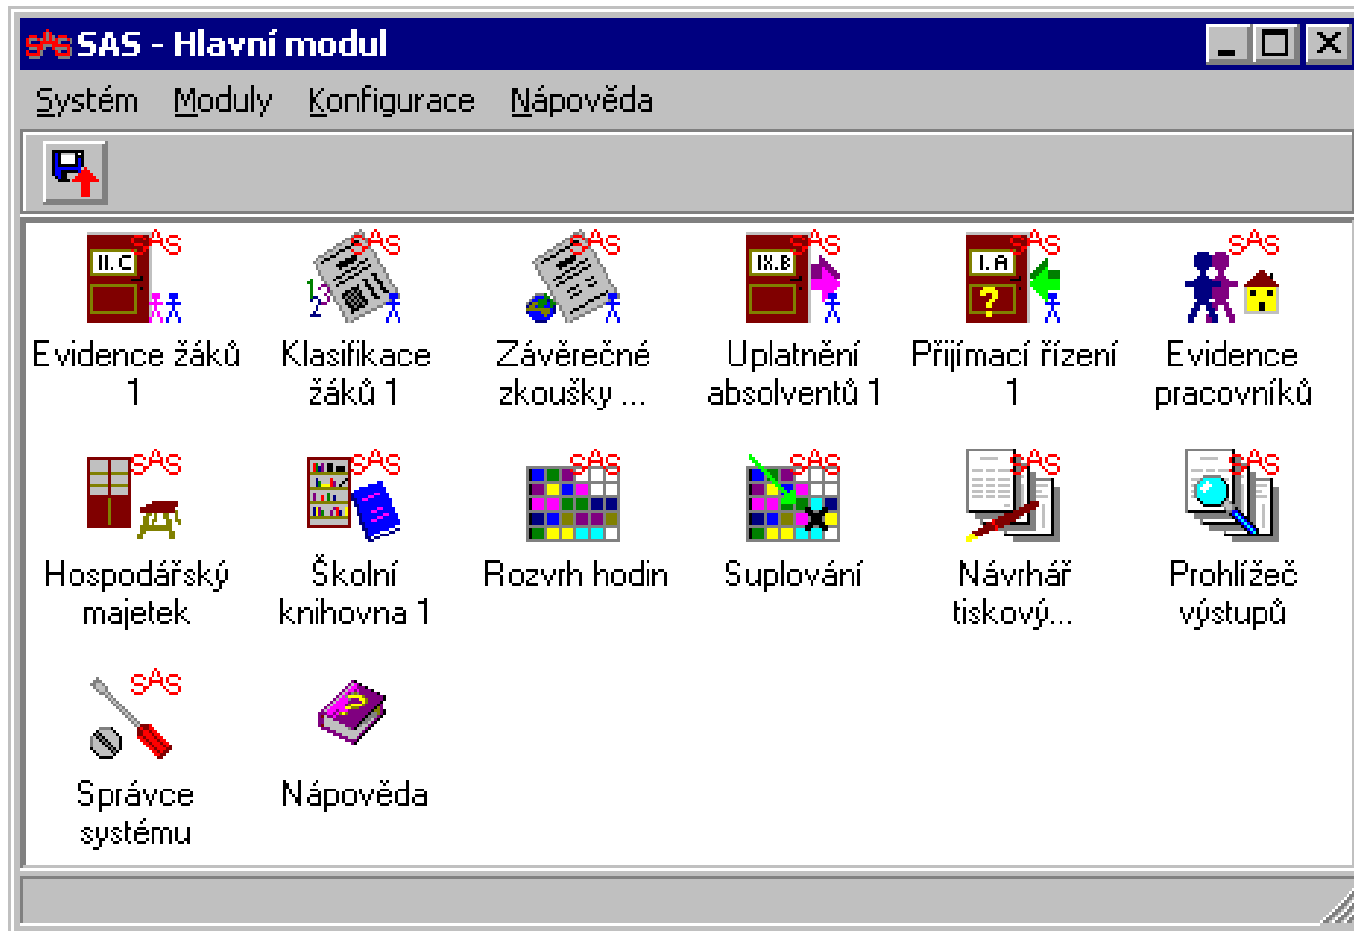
SAS SAS - Hlavní modul

Systém Moduly Konfigurace Nápověda

II.C SAS
Evidence žáků 1

SAS
Klasifikace žáků 1

SAS
Závěrečné zkoušky ...

IX.B SAS
Uplatnění absolventů 1

I.A SAS
Přijímací řízení 1

SAS
Evidence pracovníků

SAS
Hospodářský majetek

SAS
Školní knihovna 1

SAS
Rozvrh hodin

SAS
Suplování

SAS
Návrhář tiskový...

SAS
Prohlížeč výstupů

SAS
Správce systému

Nápověda